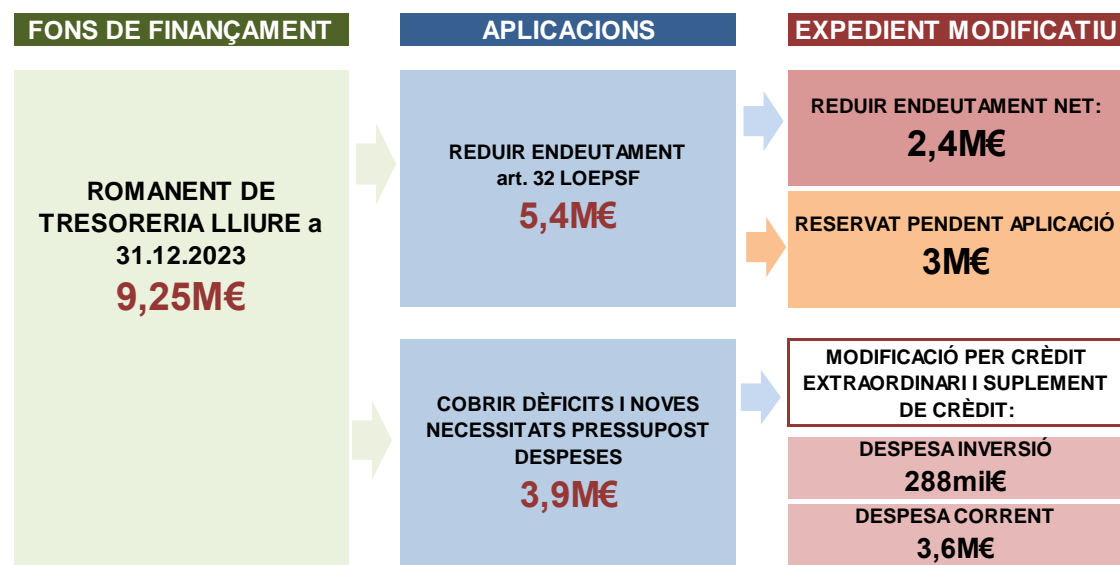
FONS DE FINANÇAMENT

APLICACIONS

EXPEDIENT MODIFICATIU

ROMANENT DE TRESORERIA LLIURE a 31.12.2023
9,25M€

REDUIR ENDEUTAMENT art. 32 LOEPSF
5,4M€

REDUIR ENDEUTAMENT NET:
2,4M€

RESERVAT PENDENT APLICACIÓ
3M€

COBRIR DÈFICITS I NOVES NECESSITATS PRESSUPOST DESPESES
3,9M€

MODIFICACIÓ PER CRÈDIT EXTRAORDINARI I SUPLEMENT DE CRÈDIT:

DESPESA INVERSIÓ
288mil€

DESPESA CORRENT
3,6M€